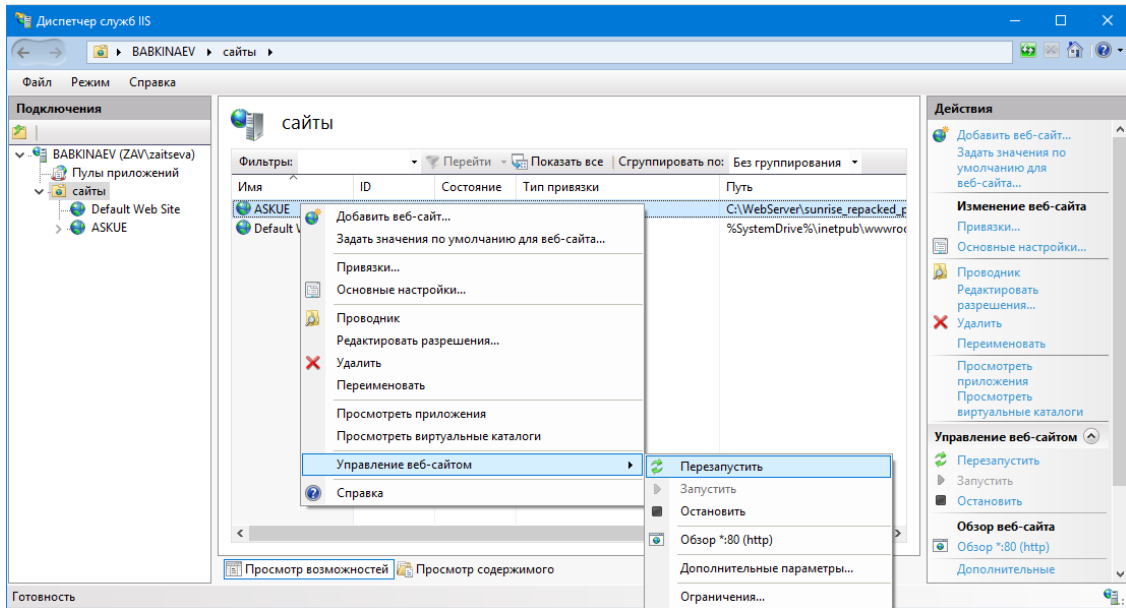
Диспетчер служб IIS

BABKINAEV ▸ сайты ▸

Файл Режим Справка

Подключения

BABKINAEV (ZAV\zaitseva)
Пулы приложений
сайты
Default Web Site
ASKUE

сайты

Фильтры: Перейти Показать все Сгруппировать по: Без группирования

| Имя | ID | Состояние | Тип привязки | Путь |
|---|---|---|---|---|
| ASKUE | | | | C:\WebServer\sunrise_repacked_p |
| Default W | | | | %SystemDrive%\inetpub\wwwroo |

Добавить веб-сайт...
Задать значения по умолчанию для веб-сайта...
Привязки...
Основные настройки...
Проводник
Редактировать разрешения...
Удалить
Переименовать
Просмотреть приложения
Просмотреть виртуальные каталоги
Управление веб-сайтом
Справка

Перезапустить
Запустить
Остановить
Обзор *:80 (http)
Дополнительные параметры...
Ограничения...

Просмотр возможностей Просмотр содержимого

Действия
Добавить веб-сайт...
Задать значения по умолчанию для веб-сайта...
Изменение веб-сайта
Привязки...
Основные настройки...
Проводник
Редактировать разрешения...
Удалить
Переименовать
Просмотреть приложения
Просмотреть виртуальные каталоги
Управление веб-сайтом
Перезапустить
Запустить
Остановить
Обзор веб-сайта
Обзор *:80 (http)
Дополнительные

Готовность